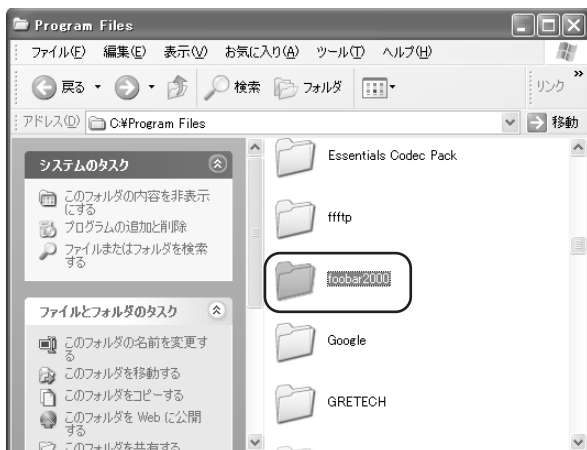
Program Files

ファイル(F) 編集(E) 表示(V) お気に入り(A) ツール(T) ヘルプ(H)

戻る 検索 フォルダ リンク

アドレス(D) C:¥Program Files 移動

システムのタスク

このフォルダの内容を非表示にする

プログラムの追加と削除

ファイルまたはフォルダを検索する

ファイルとフォルダのタスク

このフォルダの名前を変更する

このフォルダを移動する

このフォルダをコピーする

このフォルダを Web に公開する

このフォルダを共有する

Essentials Codec Pack

ffftp

foobar2000

Google

GRETECH